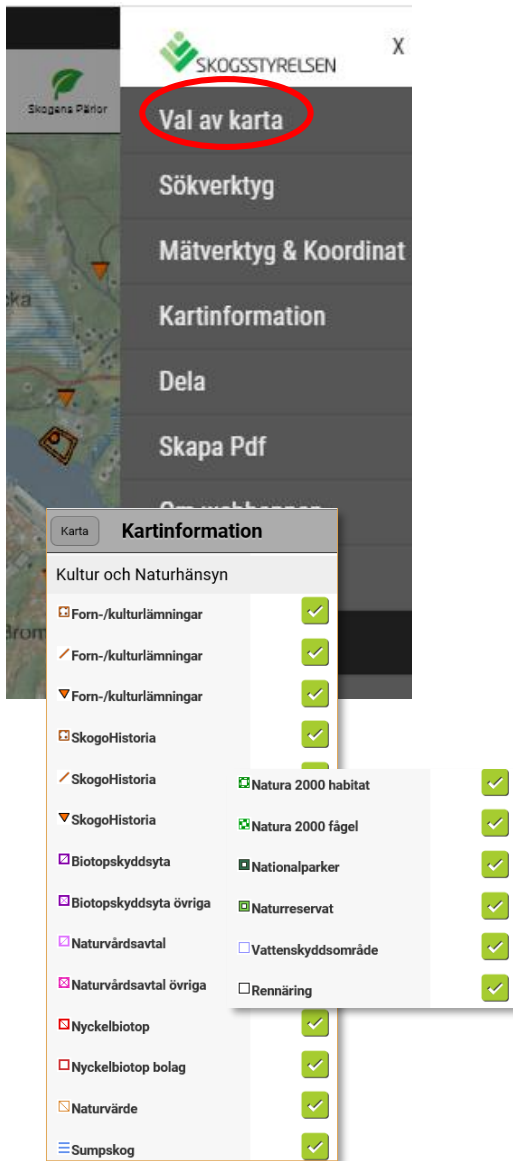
Skogens Pärlor

SKOGSSTYRELSEN

X

Val av karta

Sökverktyg

Mätverktyg & Koordinat

Kartinformation

Dela

Skapa Pdf

ska

Brom

Karta

Kartinformation

Kultur och Naturhänsyn

Forn-/kulturlämningar

Forn-/kulturlämningar

Forn-/kulturlämningar

SkogoHistoria

SkogoHistoria

SkogoHistoria

Biotopskyddsyta

Biotopskyddsyta övriga

Naturvårdsavtal

Naturvårdsavtal övriga

Nyckelbiotop

Nyckelbiotop bolag

Naturvärde

Sumpskog

Natura 2000 habitat

Natura 2000 fågel

Nationalparker

Naturreservat

Vattenskyddsområde

Rennäring